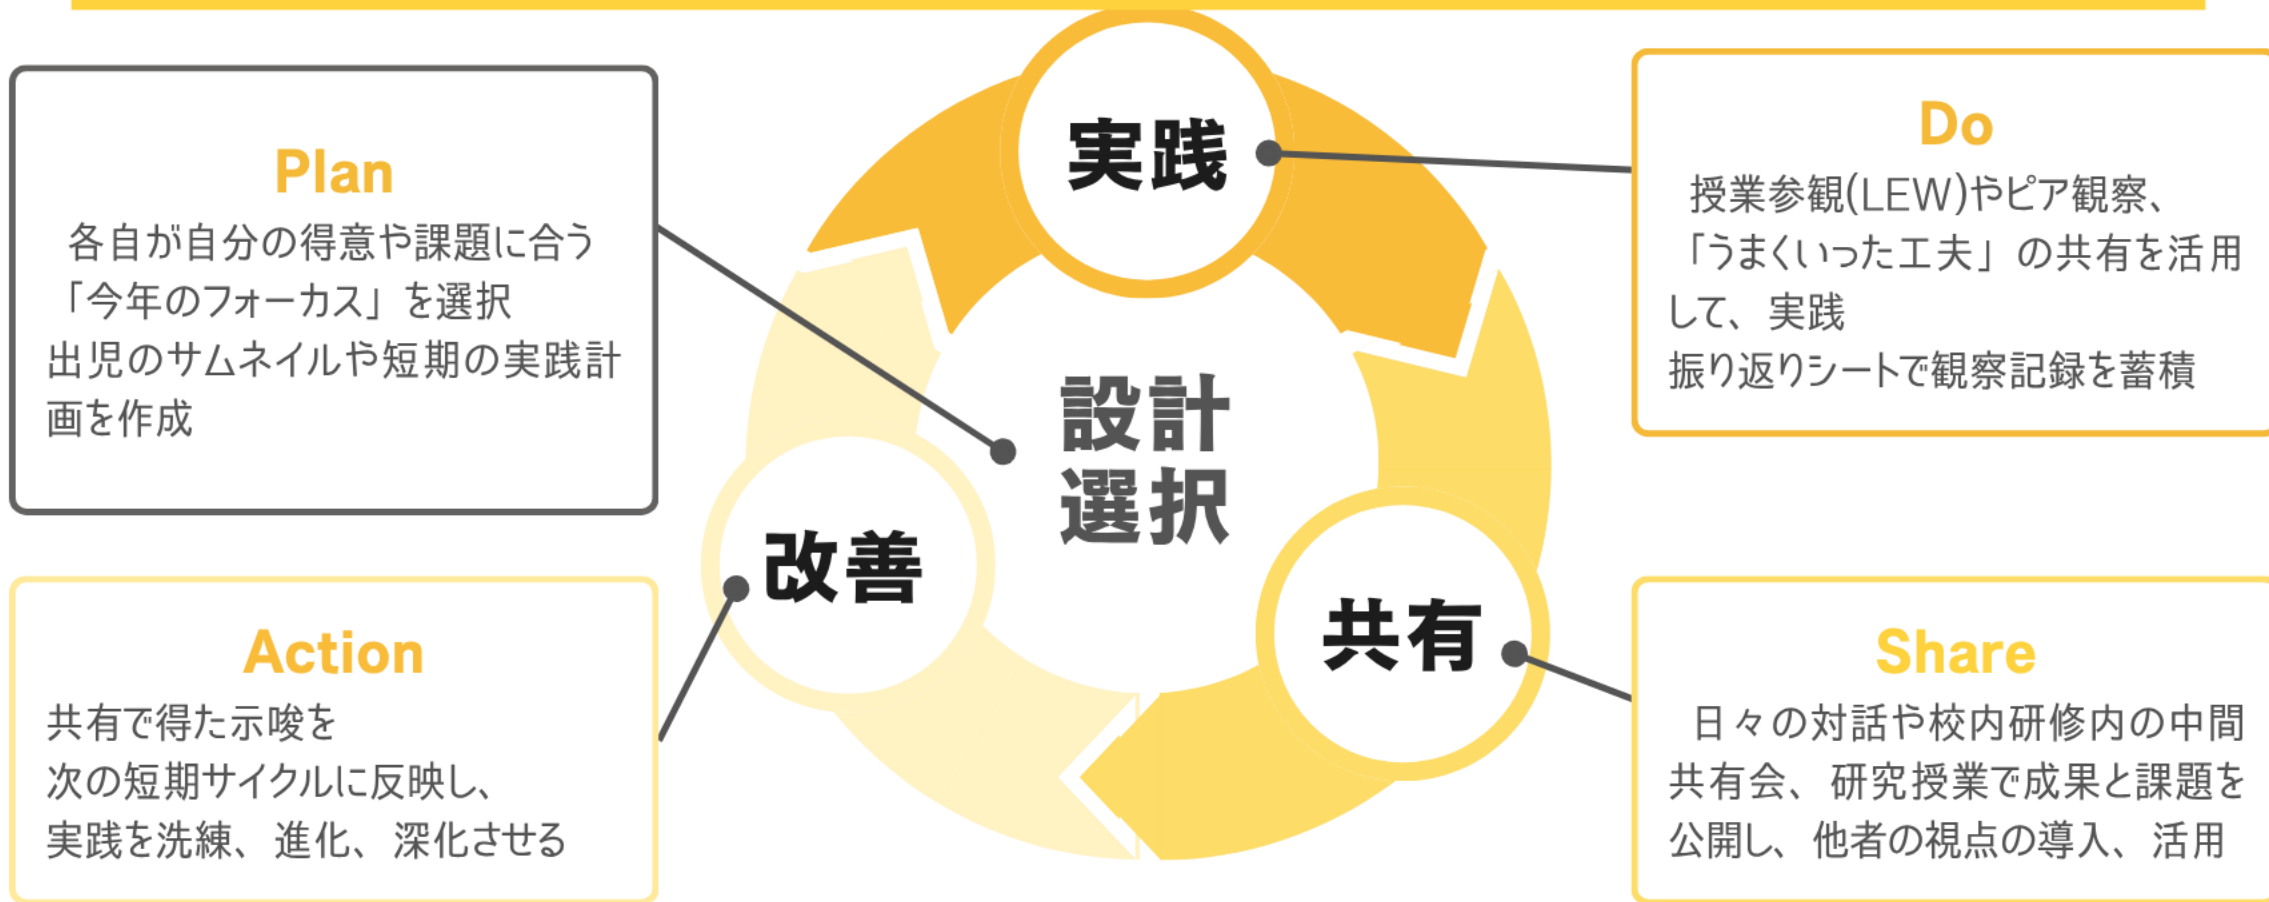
Plan
各自が自分の得意や課題に合う「今年のフォーカス」を選択
出児のサムネイルや短期の実践計画を作成

実践

Do
授業参観(LEW)やピア観察、「うまくいった工夫」の共有を活用して、実践
振り返りシートで観察記録を蓄積

設計
選択

改善

共有

Action
共有で得た示唆を
次の短期サイクルに反映し、
実践を洗練、進化、深化させる

Share
日々の対話や校内研修内の中間共有会、研究授業で成果と課題を公開し、他者の視点の導入、活用